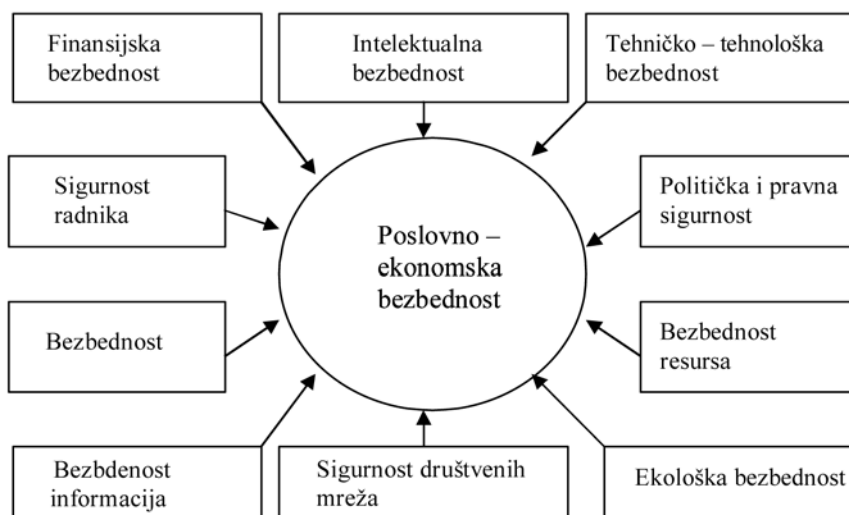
Finansijska bezbednost

Intelektualna bezbednost

Tehničko – tehnološka bezbednost

Sigurnost radnika

Poslovno – ekonomska bezbednost

Politička i pravna sigurnost

Bezbednost

Bezbednost resursa

Bezbdenost informacija

Sigurnost društvenih mreža

Ekološka bezbednost